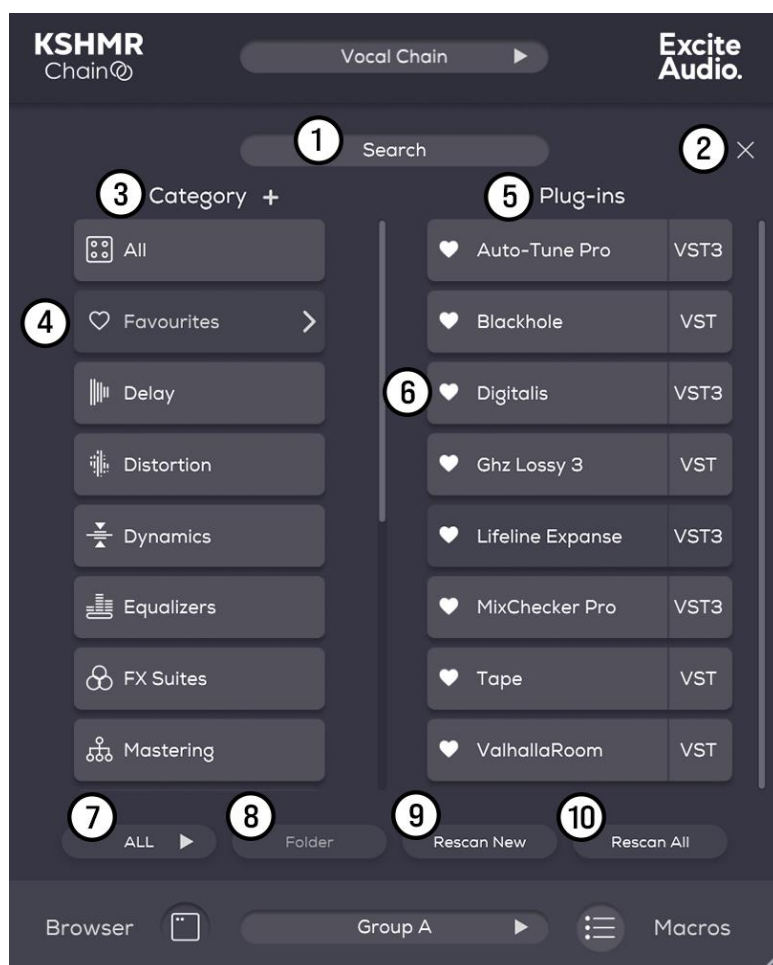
KSHMR
Chain

Vocal Chain

Excite Audio.

1 Search

2 ×

3 Category +

5 Plug-ins

All

4 Favourites

Delay

Distortion

Dynamics

Equalizers

FX Suites

Mastering

| Plug-in | Format |
|---|---|
| Auto-Tune Pro | VST3 |
| Blackhole | VST |
| 6 Digitalis | VST3 |
| Ghz Lossy 3 | VST |
| Lifeline Expanse | VST3 |
| MixChecker Pro | VST3 |
| Tape | VST |
| ValhallaRoom | VST |

7 ALL

8 Folder

9 Rescan New

10 Rescan All

Browser

Group A

Macros